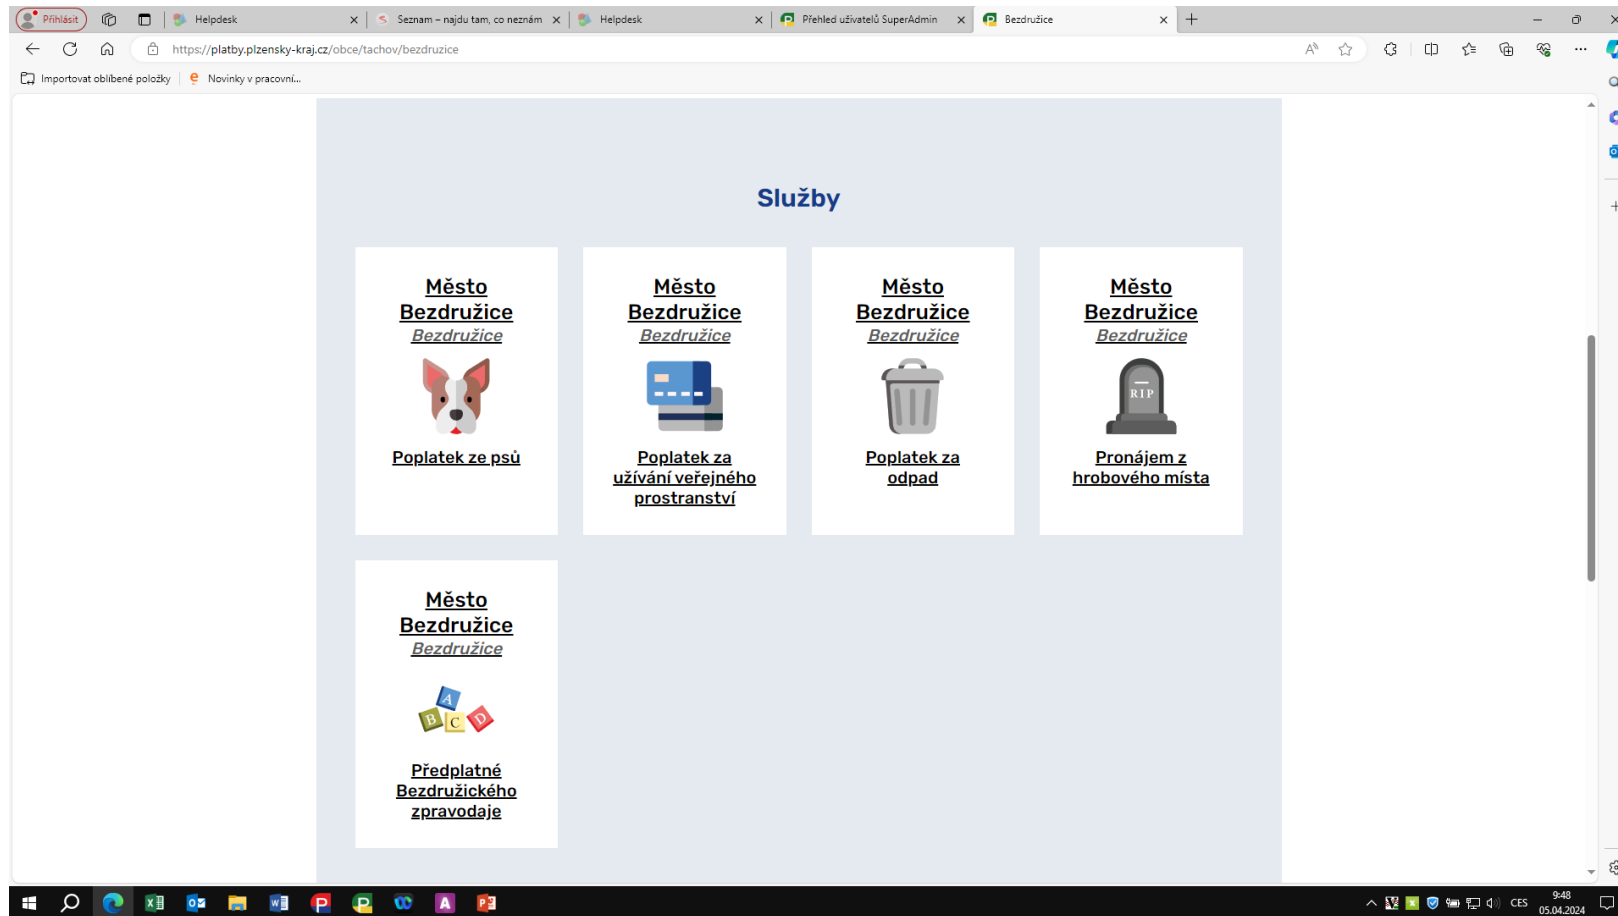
Přihlásit
Helpdesk
Seznam – najdu tam, co neznám
Helpdesk
Přehled uživatelů SuperAdmin
Bezdružice

https://platby.plzensky-kraj.cz/obce/tachov/bezdruzice

Importovat oblíbené položky
Novinky v pracovní...

Služby

Město Bezdružice
Bezdružice
Poplatek ze psů

Město Bezdružice
Bezdružice
Poplatek za užívání veřejného prostranství

Město Bezdružice
Bezdružice
Poplatek za odpad

Město Bezdružice
Bezdružice
RIP
Pronájem z hrobového místa

Město Bezdružice
Bezdružice
A B C D
Předplatné Bezdružického zpravodaje

CES
9:48
05.04.2024